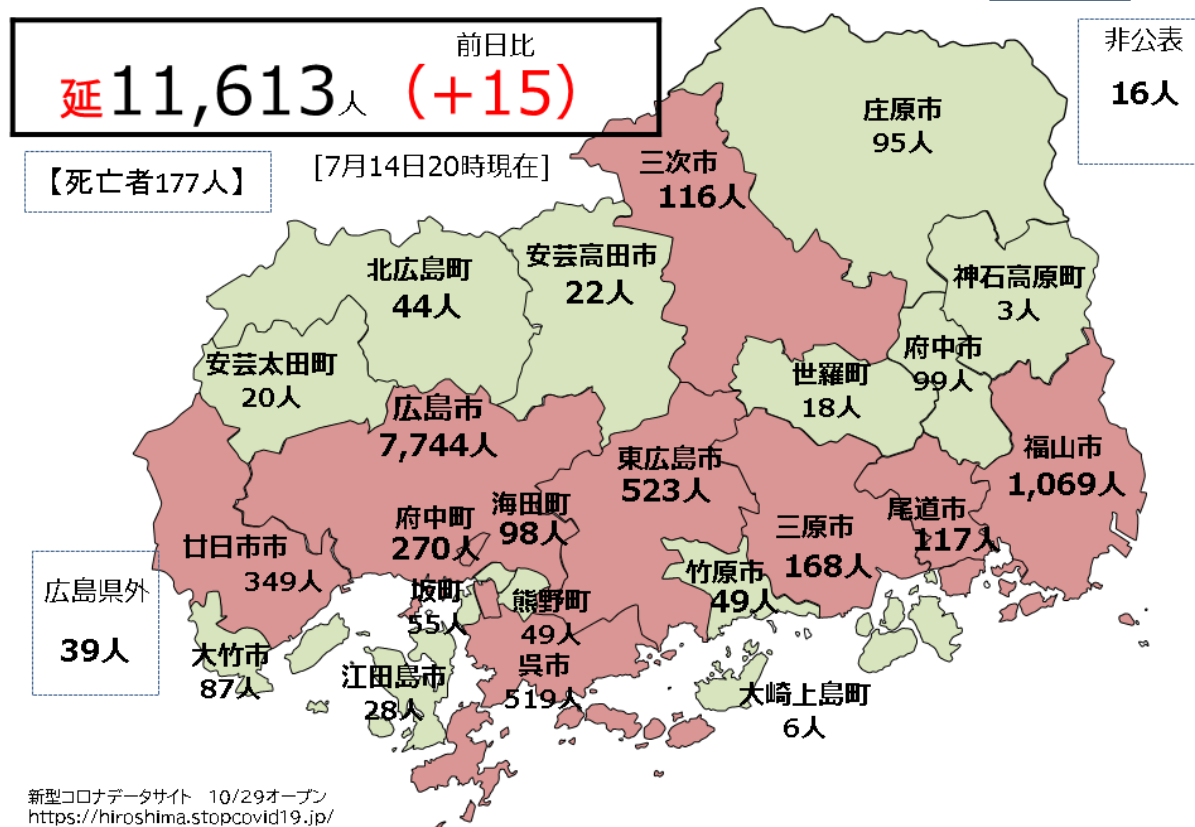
延11,613人 前日比 （+15）

【死亡者177人】

[7月14日20時現在]

非公表
16人

庄原市
95人

三次市
116人

安芸高田市
22人

北広島町
44人

神石高原町
3人

安芸太田町
20人

府中市
99人

世羅町
18人

広島市
7,744人

東広島市
523人

福山市
1,069人

海田町
98人

府中町
270人

三原市
168人

尾道市
117人

廿日市市
349人

竹原市
49人

広島県外
39人

坂町
55人

熊野町
49人

大竹市
87人

呉市
519人

江田島市
28人

大崎上島町
6人

新型コロナデータサイト　10/29オープン
https://hiroshima.stopcovid19.jp/